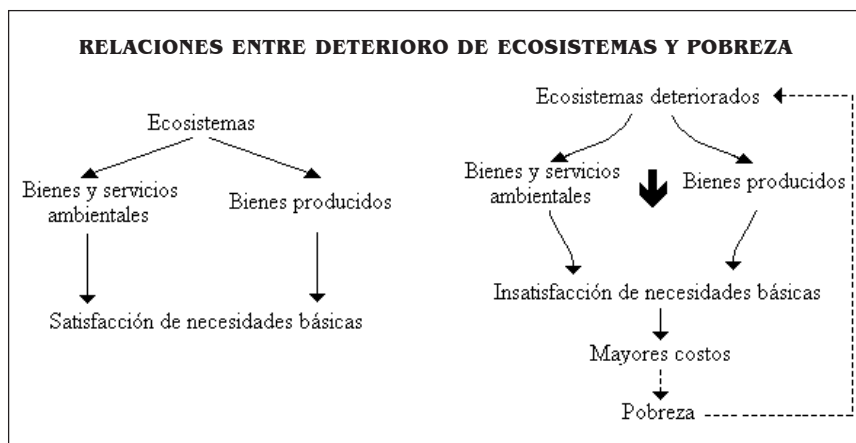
RELACIONES ENTRE DETERIORO DE ECOSISTEMAS Y POBREZA

Ecosistemas

Bienes y servicios ambientales

Bienes producidos

Satisfacción de necesidades básicas

Ecosistemas deteriorados

Bienes y servicios ambientales

Bienes producidos

Insatisfacción de necesidades básicas

Mayores costos

Pobreza